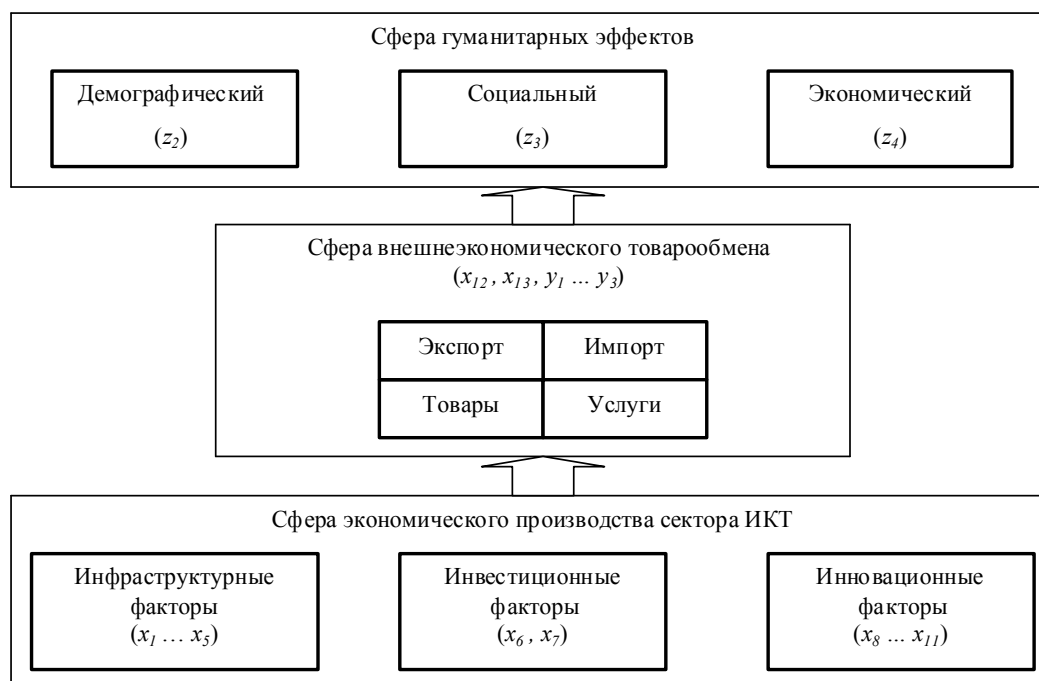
Сфера гуманитарных эффектов

Демографический
$(z_2)$

Социальный
$(z_3)$

Экономический
$(z_4)$

Сфера внешнеэкономического товарообмена
$(x_{12}, x_{13}, y_1 \dots y_3)$

| Экспорт | Импорт |
|---|---|
| Товары | Услуги |

Сфера экономического производства сектора ИКТ

Инфраструктурные факторы
$(x_1 \dots x_5)$

Инвестиционные факторы
$(x_6, x_7)$

Инновационные факторы
$(x_8 \dots x_{11})$